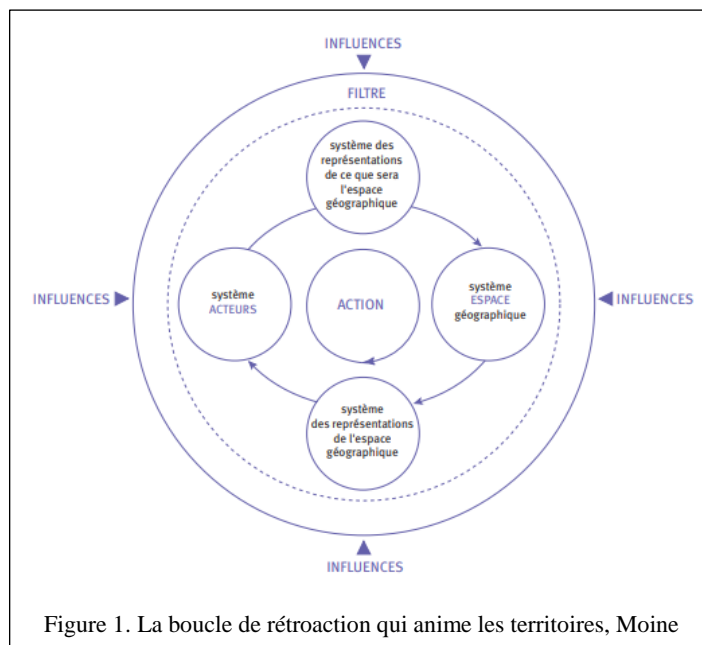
INFLUENCES

FILTRE

système des représentations de ce que sera l'espace géographique

INFLUENCES

système ACTEURS

ACTION

système ESPACE géographique

INFLUENCES

système des représentations de l'espace géographique

INFLUENCES

Figure 1. La boucle de rétroaction qui anime les territoires, Moine